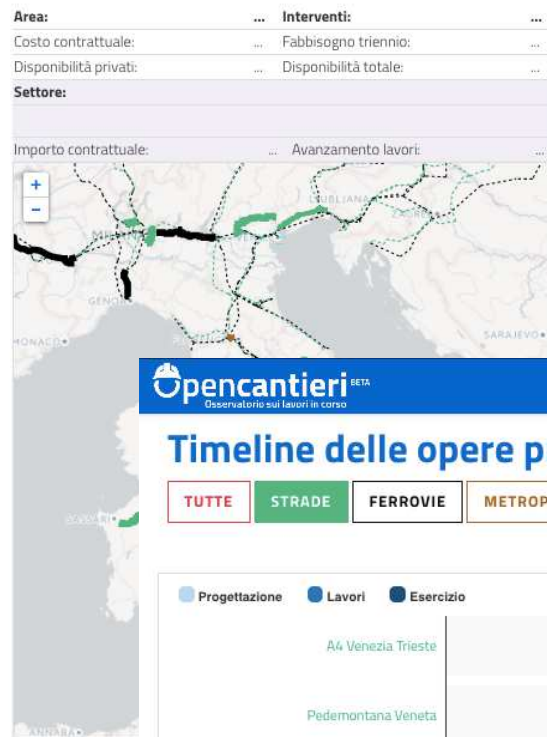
Area: ... Interventi: ...
Costo contrattuale: ... Fabbisogno triennio: ...
Disponibilità privati: ... Disponibilità totale: ...
Settore:

Importo contrattuale: ... Avanzamento lavori: ...

+
−

LJUBLJANA
ZAGREB
GENOVA
MONACO
SARAJEVO
ANNABA

Opencantieri BETA
Osservatorio sui lavori in corso

Timeline delle opere p

TUTTE STRADE FERROVIE METROP

Progettazione Lavori Esercizio

A4 Venezia Trieste

Pedemontana Veneta